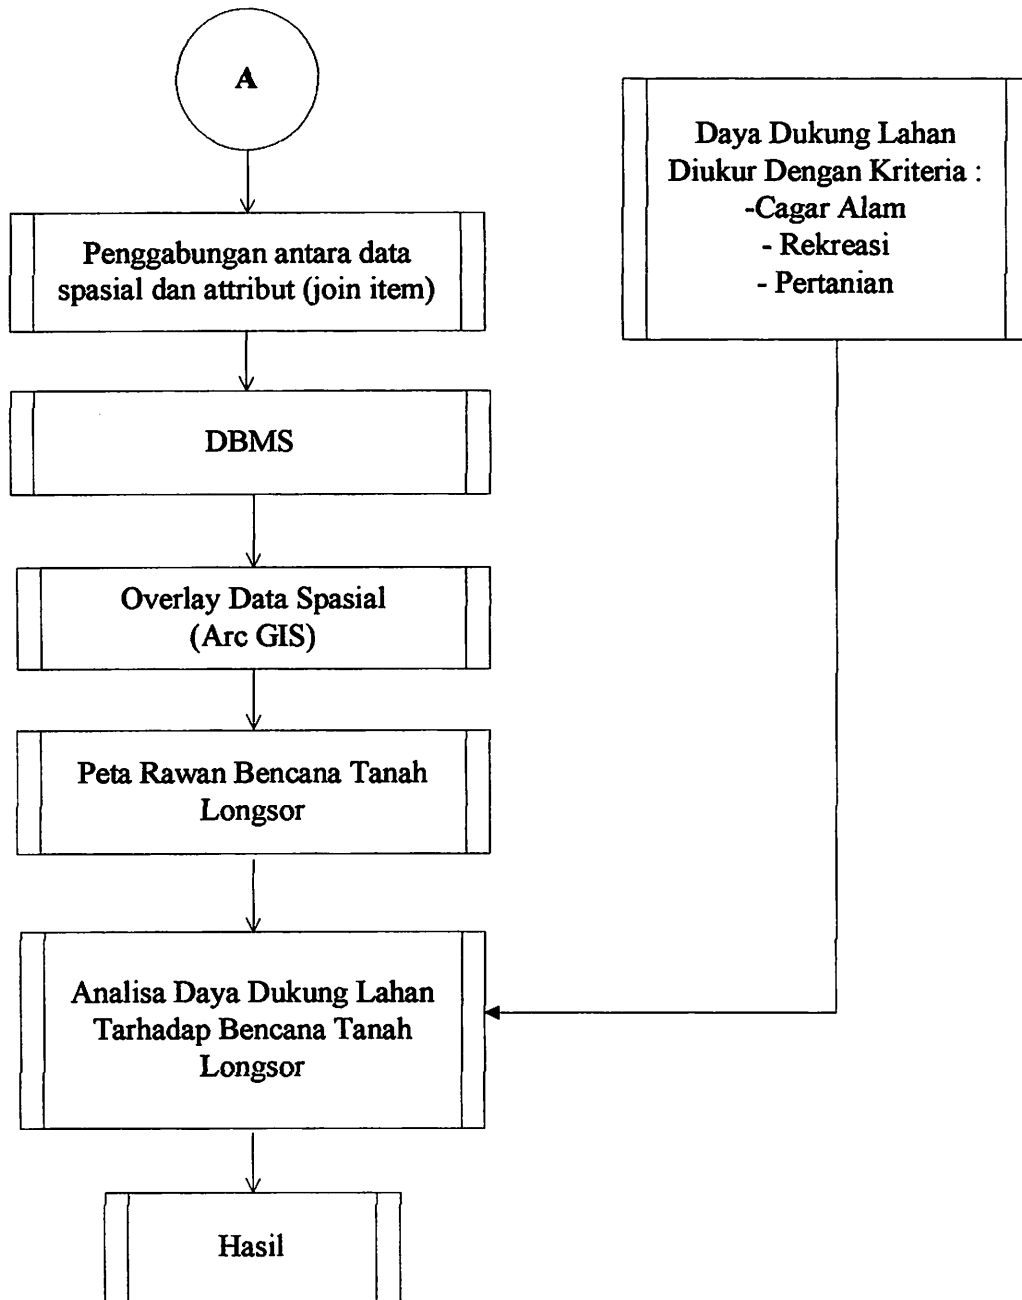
A

Penggabungan antara data spasial dan attribut (join item)

DBMS

Overlay Data Spasial (Arc GIS)

Peta Rawan Bencana Tanah Longsor

Analisa Daya Dukung Lahan Tarhadap Bencana Tanah Longsor

Hasil

Daya Dukung Lahan Diukur Dengan Kriteria :
-Cagar Alam
- Rekreasi
- Pertanian